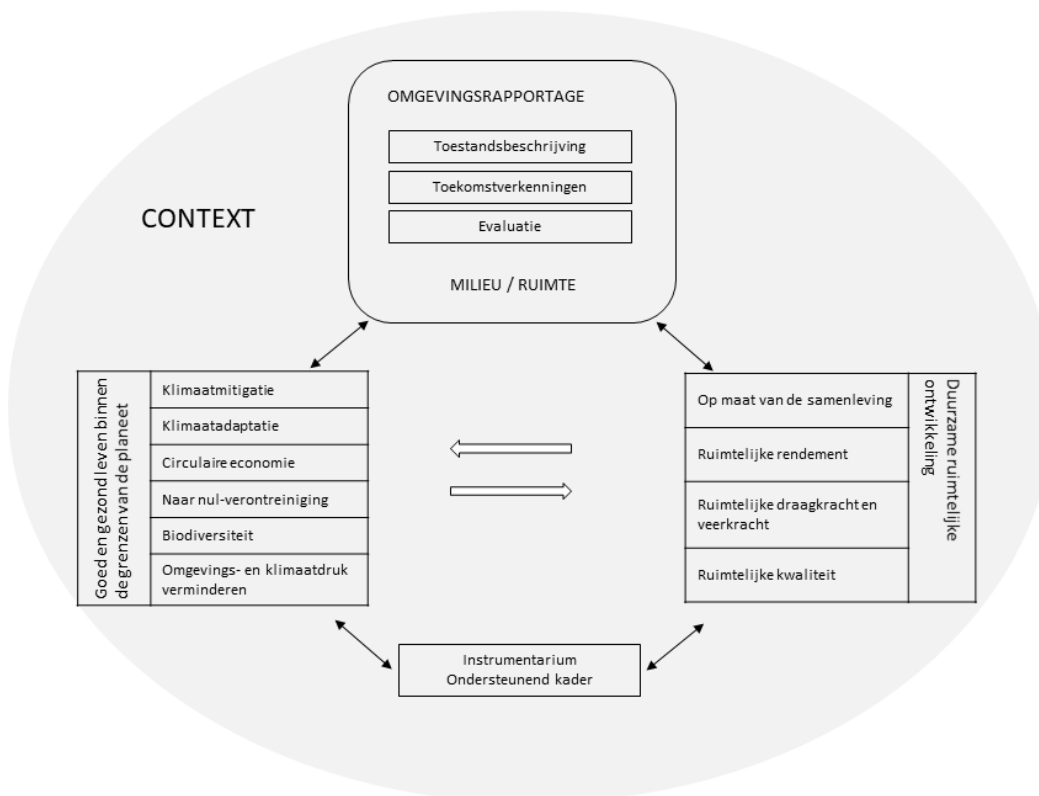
OMGEVINGSRAPPORTAGE

Toestandsbeschrijving

Toekomstverkenningen

Evaluatie

MILIEU / RUIMTE

CONTEXT

Goed en gezond leven binnen de grenzen van de planeet

Klimaatmitigatie

Klimaatadaptatie

Circulaire economie

Naar nul-verontreiniging

Biodiversiteit

Omgevings- en klimaatdruk verminderen

Duurzame ruimtelijke ontwikkeling

Op maat van de samenleving

Ruimtelijke rendement

Ruimtelijke draagkracht en veerkracht

Ruimtelijke kwaliteit

Instrumentarium
Ondersteunend kader